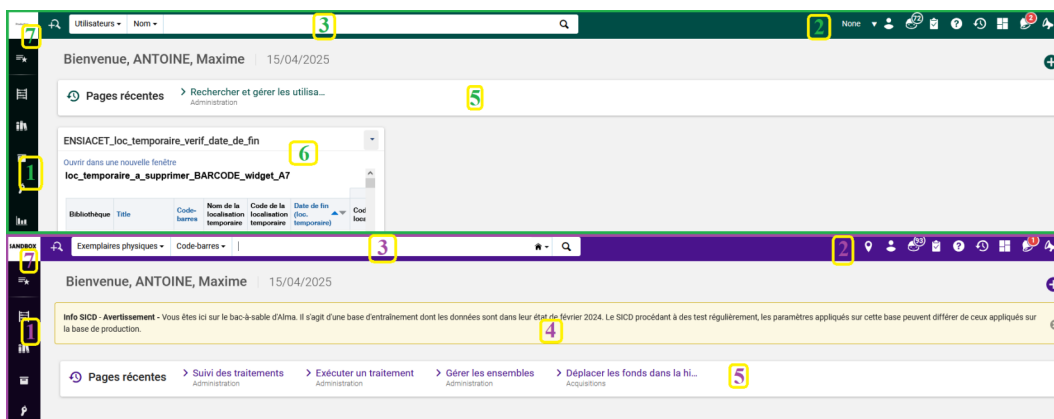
7
Utilisateurs ▾ Nom ▾
3
2
None ▾
72
2
Bienvenue, ANTOINE, Maxime | 15/04/2025
Pages récentes
Rechercher et gérer les utilisa...
Administration
5
ENSIACET_loc_temporaire_verif_date_de_fin
6
Ouvrir dans une nouvelle fenêtre
loc_temporaire_a_supprimer_BARCODE_widget_A7
1

| Bibliothèque | Title | Code-barres | Nom de la localisation temporaire | Code de la localisation temporaire | Date de fin (loc. temporaire) | Cod loca |
|---|---|---|---|---|---|---|

SANDBOX
7
Exemplaires physiques ▾ Code-barres ▾
3
2
93
1
Bienvenue, ANTOINE, Maxime | 15/04/2025
1
Info SICD - Avertissement - Vous êtes ici sur le bac-à-sable d'Alma. Il s'agit d'une base d'entraînement dont les données sont dans leur état de février 2024. Le SICD procédant à des test régulièrement, les paramètres appliqués sur cette base peuvent différer de ceux appliqués sur la base de production.
4
Pages récentes
Suivi des traitements
Administration
Exécuter un traitement
Administration
Gérer les ensembles
Administration
Déplacer les fonds dans la hi...
Acquisitions
5